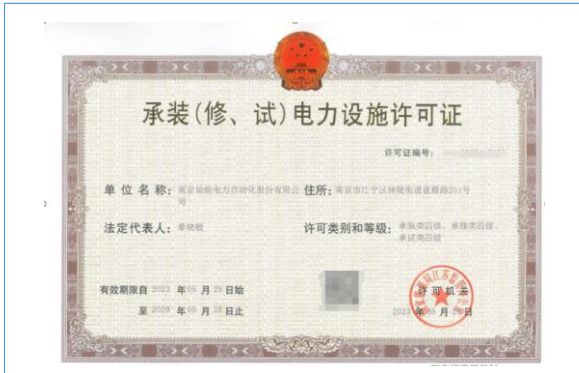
承装(修、试)电力设施许可证

许可证编号：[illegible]

单位名称：南京劲能电力自动化股份有限公司　住所：南京市江宁区秣陵街道蓝霞路201号

法定代表人：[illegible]　许可类别和等级：承装类四级、承修类四级、承试类四级

有效期限自 2023 年 05 月 29 日始

至 2029 年 05 月 28 日止

许可机关

2023 年 05 月 29 日